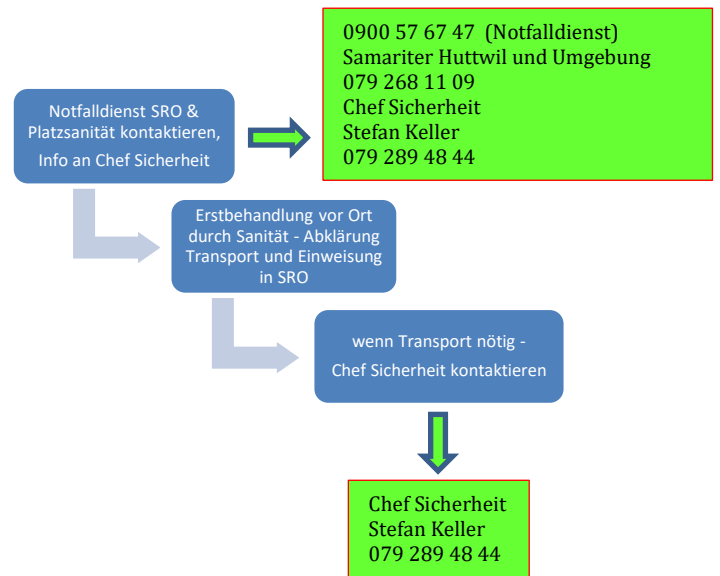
Notfalldienst SRO & Platzsanität kontaktieren, Info an Chef Sicherheit

0900 57 67 47 (Notfalldienst)
Samariter Huttwil und Umgebung
079 268 11 09
Chef Sicherheit
Stefan Keller
079 289 48 44

Erstbehandlung vor Ort durch Sanität - Abklärung Transport und Einweisung in SRO

wenn Transport nötig - Chef Sicherheit kontaktieren

Chef Sicherheit
Stefan Keller
079 289 48 44